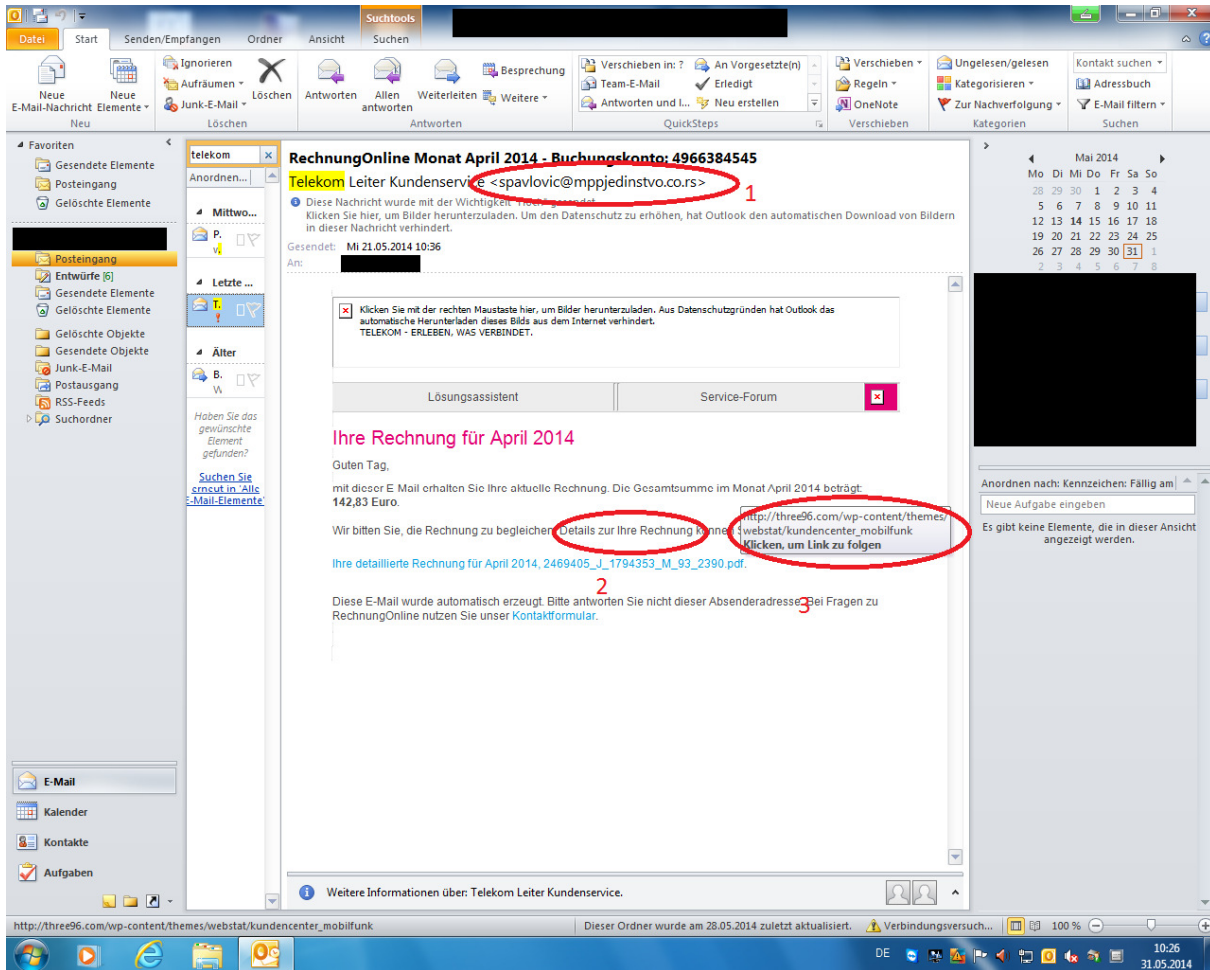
Suchtools

Datei Start Senden/Empfangen Ordner Ansicht Suchen

Neue E-Mail-Nachricht
Neue Elemente
Neu
Ignorieren
Aufräumen
Junk-E-Mail
Löschen
Löschen
Antworten
Allen antworten
Weiterleiten
Besprechung
Weitere
Antworten
Verschieben in: ?
Team-E-Mail
Antworten und l...
An Vorgesetzte(n)
Erledigt
Neu erstellen
QuickSteps
Verschieben
Regeln
OneNote
Verschieben
Ungelesen/gelesen
Kategorisieren
Zur Nachverfolgung
Kategorien
Kontakt suchen
Adressbuch
E-Mail filtern
Suchen

Favoriten
Gesendete Elemente
Posteingang
Gelöschte Elemente

Posteingang
Entwürfe [6]
Gesendete Elemente
Gelöschte Elemente
Gelöschte Objekte
Gesendete Objekte
Junk-E-Mail
Postausgang
RSS-Feeds
Suchordner

telekom
Anordnen...
Mittwo...
Letzte ...
Älter
Haben Sie das gewünschte Element gefunden?
Suchen Sie erneut in 'Alle E-Mail-Elemente'

RechnungOnline Monat April 2014 - Buchungskonto: 4966384545
Telekom Leiter Kundenservice <spavlovic@mppjedinstvo.co.rs>
1
Diese Nachricht wurde mit der Wichtigkeit "Hoch" gesendet.
Klicken Sie hier, um Bilder herunterzuladen. Um den Datenschutz zu erhöhen, hat Outlook den automatischen Download von Bildern in dieser Nachricht verhindert.
Gesendet: Mi 21.05.2014 10:36
An:

Klicken Sie mit der rechten Maustaste hier, um Bilder herunterzuladen. Aus Datenschutzgründen hat Outlook das automatische Herunterladen dieses Bilds aus dem Internet verhindert.
TELEKOM - ERLEBEN, WAS VERBINDET.

Lösungsassistent
Service-Forum

Ihre Rechnung für April 2014

Guten Tag,

mit dieser E Mail erhalten Sie Ihre aktuelle Rechnung. Die Gesamtsumme im Monat April 2014 beträgt: 142,83 Euro.

Wir bitten Sie, die Rechnung zu begleichen. Details zur Ihre Rechnung können
http://three96.com/wp-content/themes/webstat/kundencenter_mobilfunk
Klicken, um Link zu folgen

Ihre detaillierte Rechnung für April 2014, 2469405_J_1794353_M_93_2390.pdf.
2
3
Diese E-Mail wurde automatisch erzeugt. Bitte antworten Sie nicht dieser Absenderadresse. Bei Fragen zu RechnungOnline nutzen Sie unser Kontaktformular.

Weitere Informationen über: Telekom Leiter Kundenservice.

Mai 2014
Mo Di Mi Do Fr Sa So
28 29 30 1 2 3 4
5 6 7 8 9 10 11
12 13 14 15 16 17 18
19 20 21 22 23 24 25
26 27 28 29 30 31 1
2 3 4 5 6 7 8

Anordnen nach: Kennzeichen: Fällig am
Neue Aufgabe eingeben
Es gibt keine Elemente, die in dieser Ansicht angezeigt werden.

E-Mail
Kalender
Kontakte
Aufgaben

http://three96.com/wp-content/themes/webstat/kundencenter_mobilfunk
Dieser Ordner wurde am 28.05.2014 zuletzt aktualisiert.
Verbindungsversuch...
100 %
DE
10:26
31.05.2014